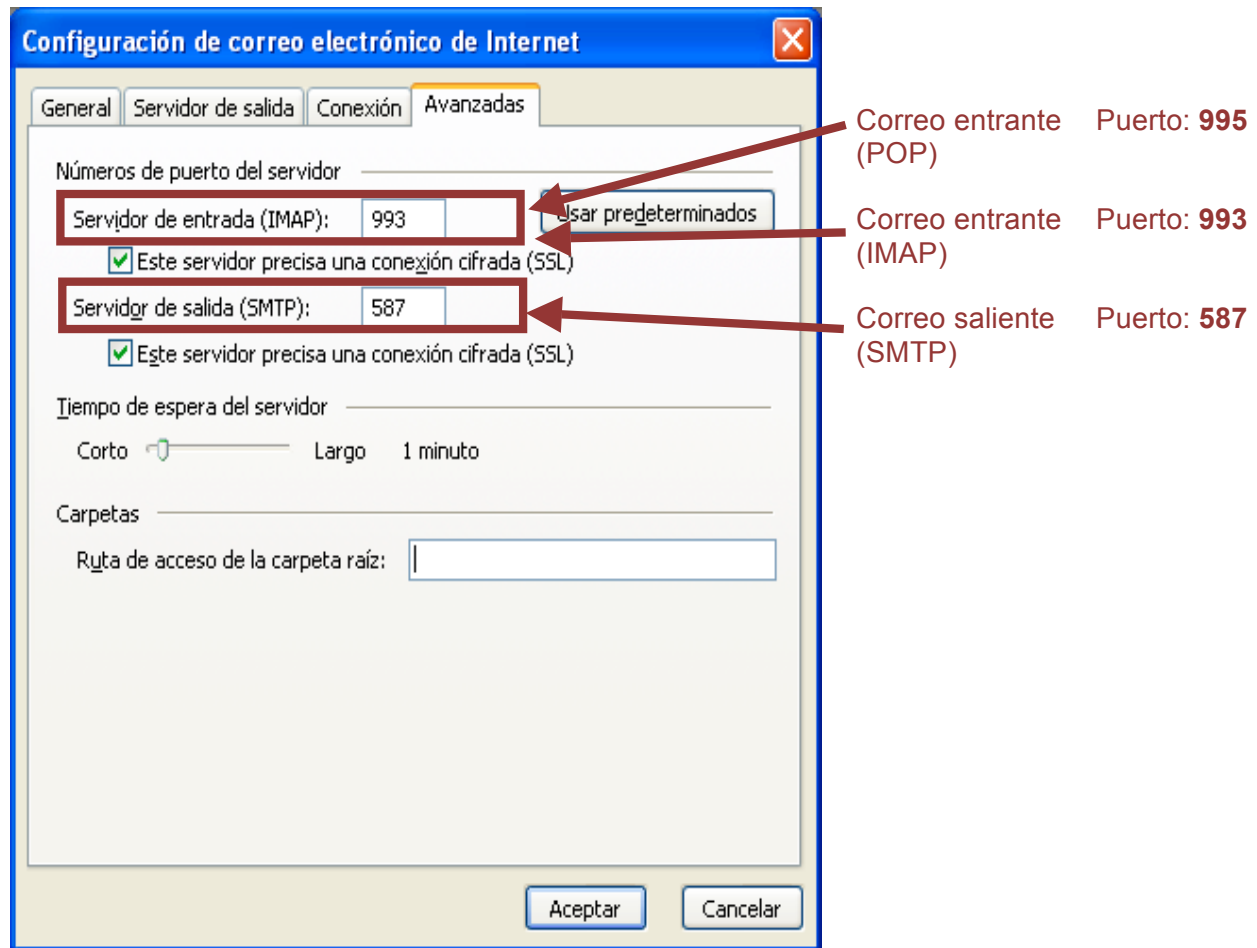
Configuración de correo electrónico de Internet

General | Servidor de salida | Conexión | Avanzadas

Números de puerto del servidor

Servidor de entrada (IMAP): 993

Usar predeterminados

Este servidor precisa una conexión cifrada (SSL)

Servidor de salida (SMTP): 587

Este servidor precisa una conexión cifrada (SSL)

Tiempo de espera del servidor

Corto Largo 1 minuto

Carpetas

Ruta de acceso de la carpeta raíz:

Aceptar Cancelar

Correo entrante (POP) Puerto: **995**

Correo entrante (IMAP) Puerto: **993**

Correo saliente (SMTP) Puerto: **587**